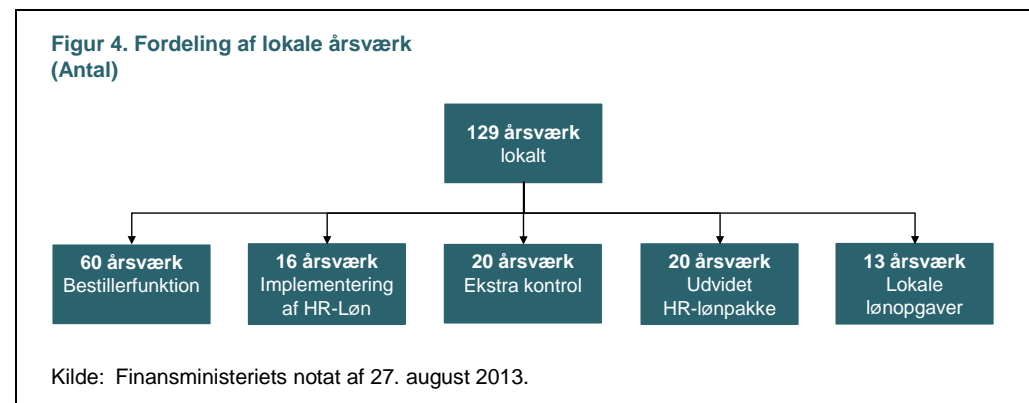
Figur 4. Fordeling af lokale årsværk (Antal)

129 årsværk
lokalt

60 årsværk
Bestillerfunktion

16 årsværk
Implementering af HR-Løn

20 årsværk
Ekstra kontrol

20 årsværk
Udvidet HR-lønpakke

13 årsværk
Lokale lønopgaver

Kilde: Finansministeriets notat af 27. august 2013.